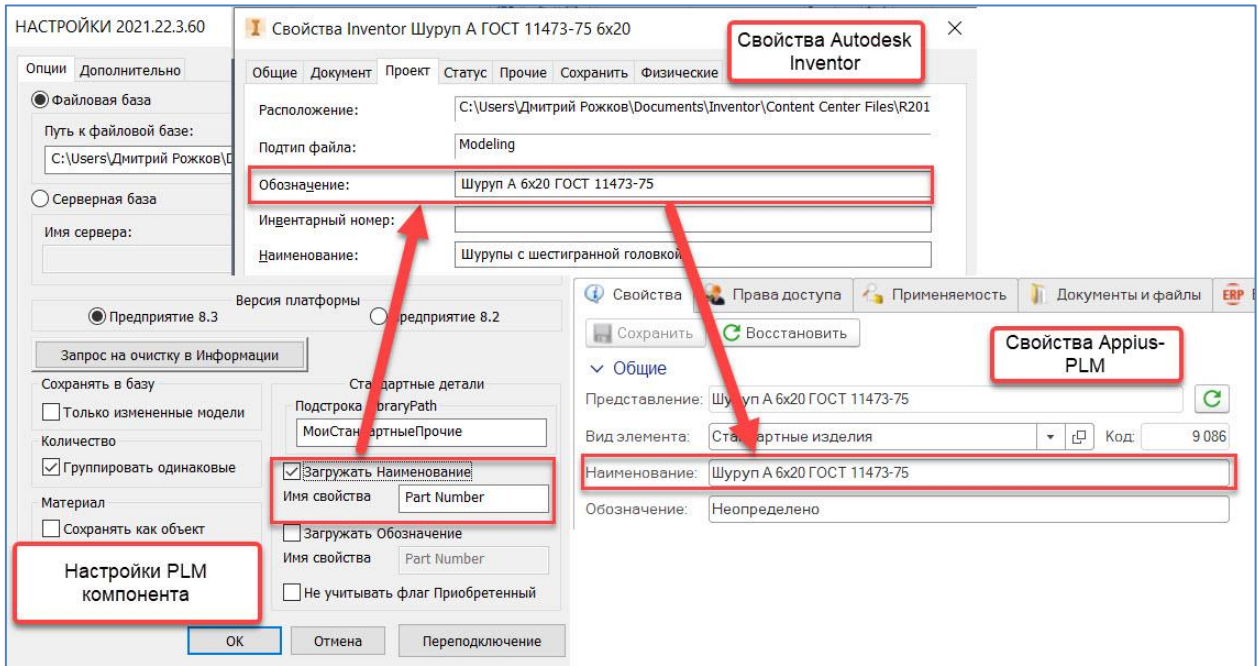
НАСТРОЙКИ 2021.22.3.60

Опции | Дополнительно

Файловая база

Путь к файловой базе:

C:\Users\Дмитрий Рожков\D

Серверная база

Имя сервера:

Версия платформы

Предприятие 8.3

Предприятие 8.2

Запрос на очистку в Информации

Сохранять в базу

Только измененные модели

Количество

Группировать одинаковые

Материал

Сохранять как объект

Стандартные детали

Подстрока LibraryPath

МоиСтандартныеПрочие

Загружать Наименование

Имя свойства | Part Number

Загружать Обозначение

Имя свойства | Part Number

Не учитывать флаг Приобретенный

Настройки PLM компонента

OK | Отмена | Переподключение

Свойства Inventor Шуруп А ГОСТ 11473-75 6х20

Общие | Документ | Проект | Статус | Прочие | Сохранить | Физические

Свойства Autodesk Inventor

Расположение: C:\Users\Дмитрий Рожков\Documents\Inventor\Content Center Files\R201

Подтип файла: Modeling

Обозначение: Шуруп А 6х20 ГОСТ 11473-75

Инвентарный номер:

Наименование: Шурупы с шестигранной головкой

Свойства | Права доступа | Применяемость | Документы и файлы | ERP

Сохранить | Восстановить

Свойства Appius-PLM

Общие

Представление: Шуруп А 6х20 ГОСТ 11473-75

Вид элемента: Стандартные изделия | Код: 9 086

Наименование: Шуруп А 6х20 ГОСТ 11473-75

Обозначение: Неопределено